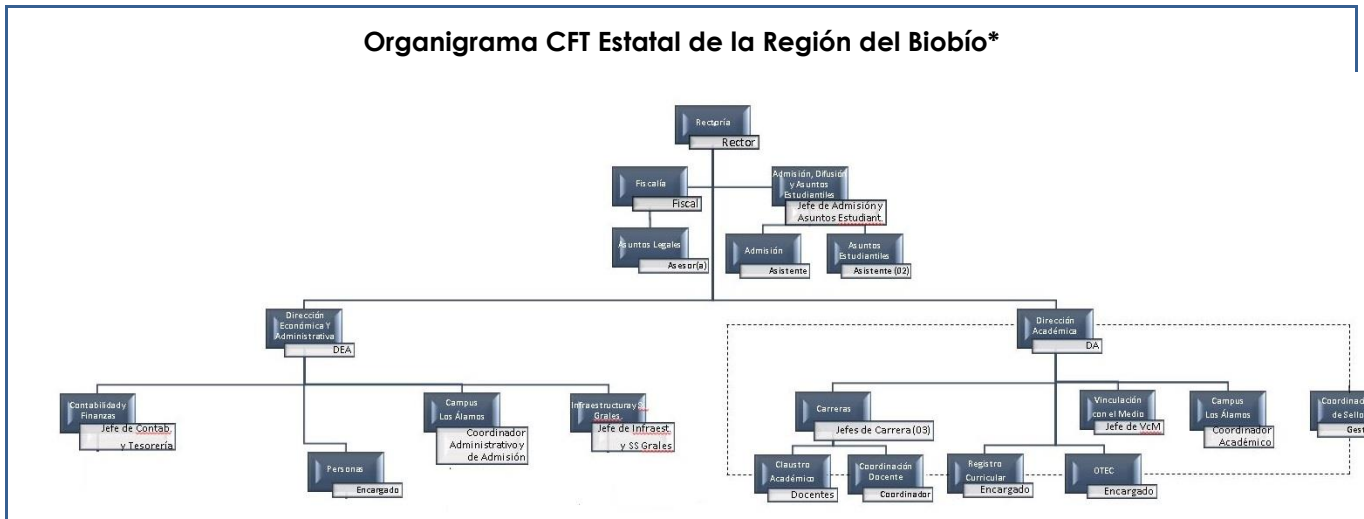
Organigrama CFT Estatal de la Región del Biobío*

Rectoría
Rector

Fiscalía
Fiscal

Admisión, Difusión y Asuntos Estudiantiles
Jefe de Admisión y Asuntos Estudiant

Asuntos Legales
Asesor(a)

Admisión
Asistente

Asuntos Estudiantiles
Asistente (02)

Dirección Económica Y Administrativa
DEA

Dirección Académica
DA

Contabilidad y Finanzas
Jefe de Contab. y Tesorería

Personas
Encargado

Campus Los Álamos
Coordinador Administrativo y de Admisión

Infraestructura y SS. Grales.
Jefe de Infraest. y SS Grales

Carreras
Jefes de Carrera (03)

Claustro Académico
Docentes

Coordinación Docente
Coordinador

Registro Curricular
Encargado

OTEC
Encargado

Vinculación con el Medio
Jefe de VcM

Campus Los Álamos
Coordinador Académico

Coordinad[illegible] de Sello
Gest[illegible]